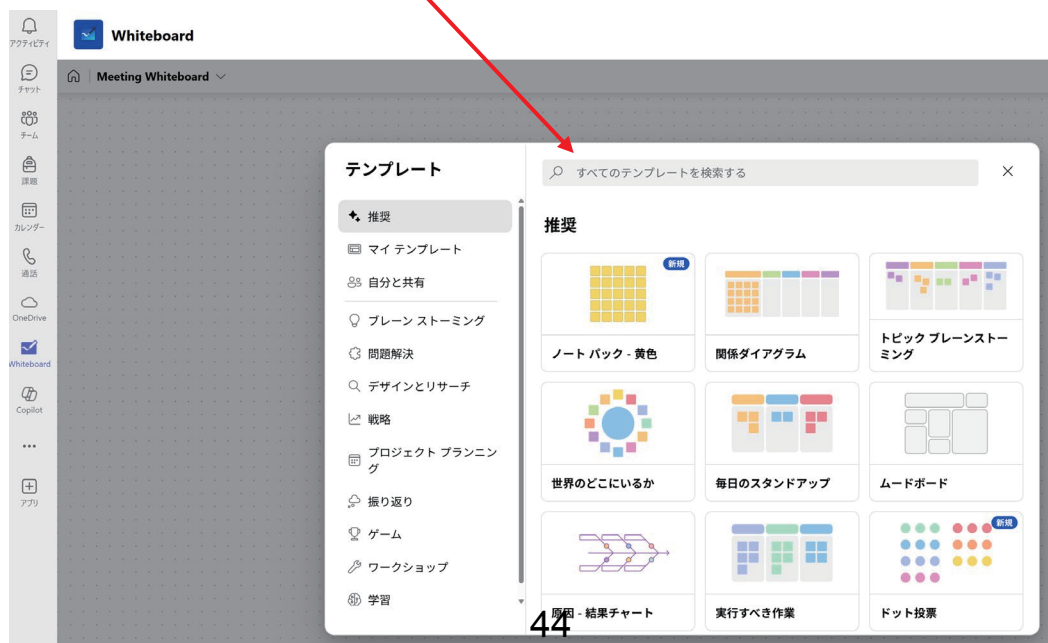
アクティビティ
チャット
チーム
課題
カレンダー
通話
OneDrive
Whiteboard
Copilot
•••
アプリ

Whiteboard

Meeting Whiteboard

テンプレート

すべてのテンプレートを検索する

×

推奨
マイ テンプレート
自分と共有
ブレーン ストーミング
問題解決
デザインとリサーチ
戦略
プロジェクト プランニング
振り返り
ゲーム
ワークショップ
学習

推奨

新規
ノート パック - 黄色
関係ダイアグラム
トピック ブレーンストーミング
世界のどこにいるか
毎日のスタンドアップ
ムードボード
原因 - 結果チャート
実行すべき作業
新規
ドット投票

44